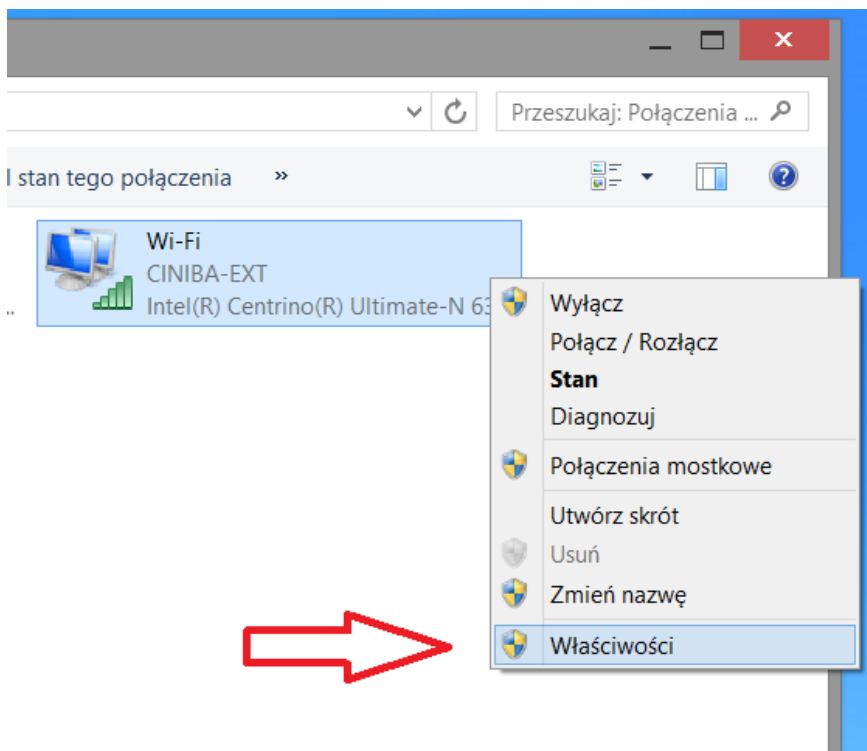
Przeszukaj: Połączenia ...

l stan tego połączenia »

Wi-Fi
CINIBA-EXT
Intel(R) Centrino(R) Ultimate-N 63

Wyłącz
Połącz / Rozłącz
Stan
Diagnozuj
Połączenia mostkowe
Utwórz skrót
Usuń
Zmień nazwę
Właściwości